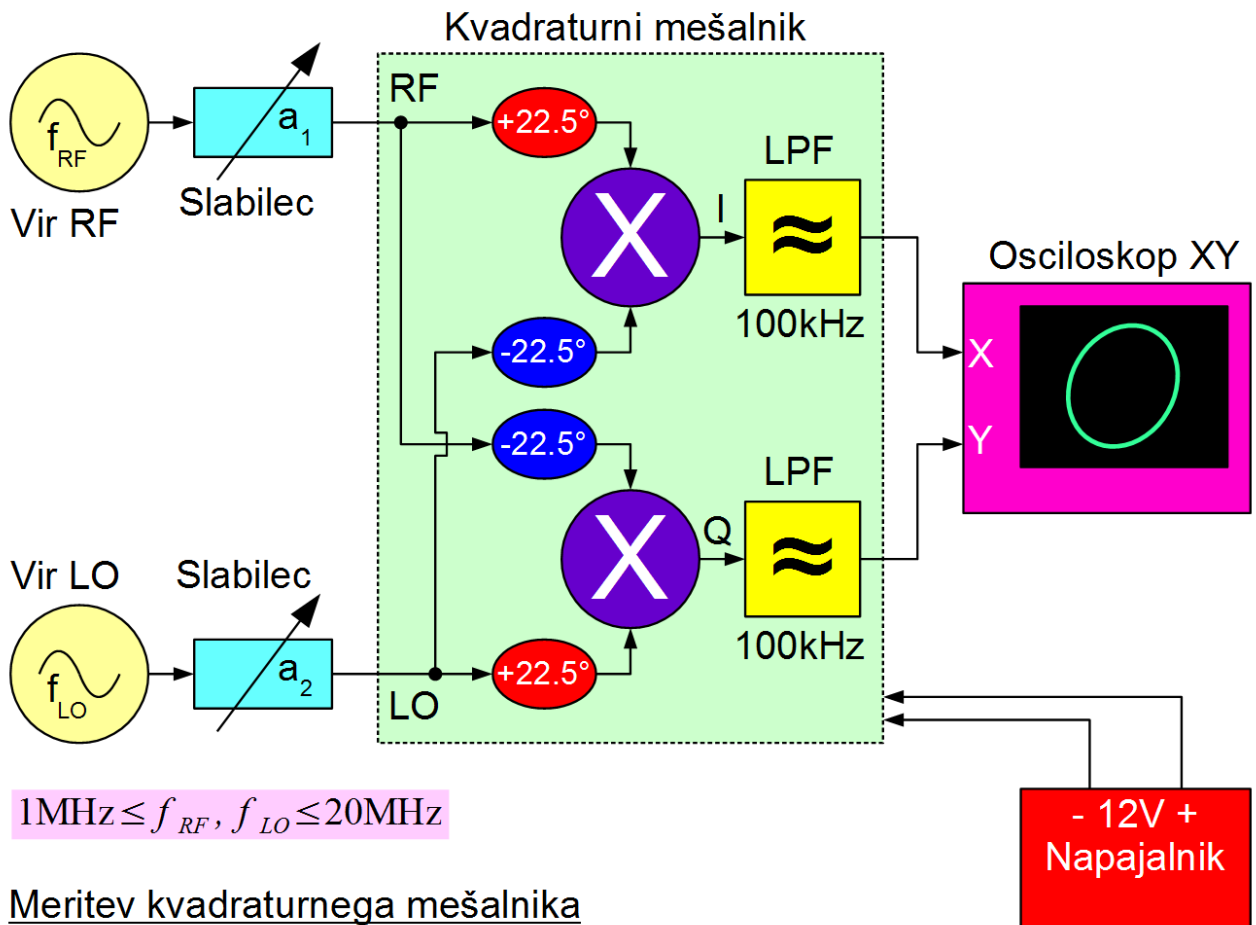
Kvadraturni mešalnik

$f_{RF}$

Vir RF

$a_1$

Slabilec

RF

+22.5°

X

I

LPF

≈

100kHz

Osciloskop XY

X

Y

-22.5°

-22.5°

X

Q

LPF

≈

100kHz

Vir LO

Slabilec

$f_{LO}$

$a_2$

LO

+22.5°

$1\text{MHz} \leq f_{RF}, f_{LO} \leq 20\text{MHz}$

- 12V +
Napajalnik

Meritev kvadraturnega mešalnika